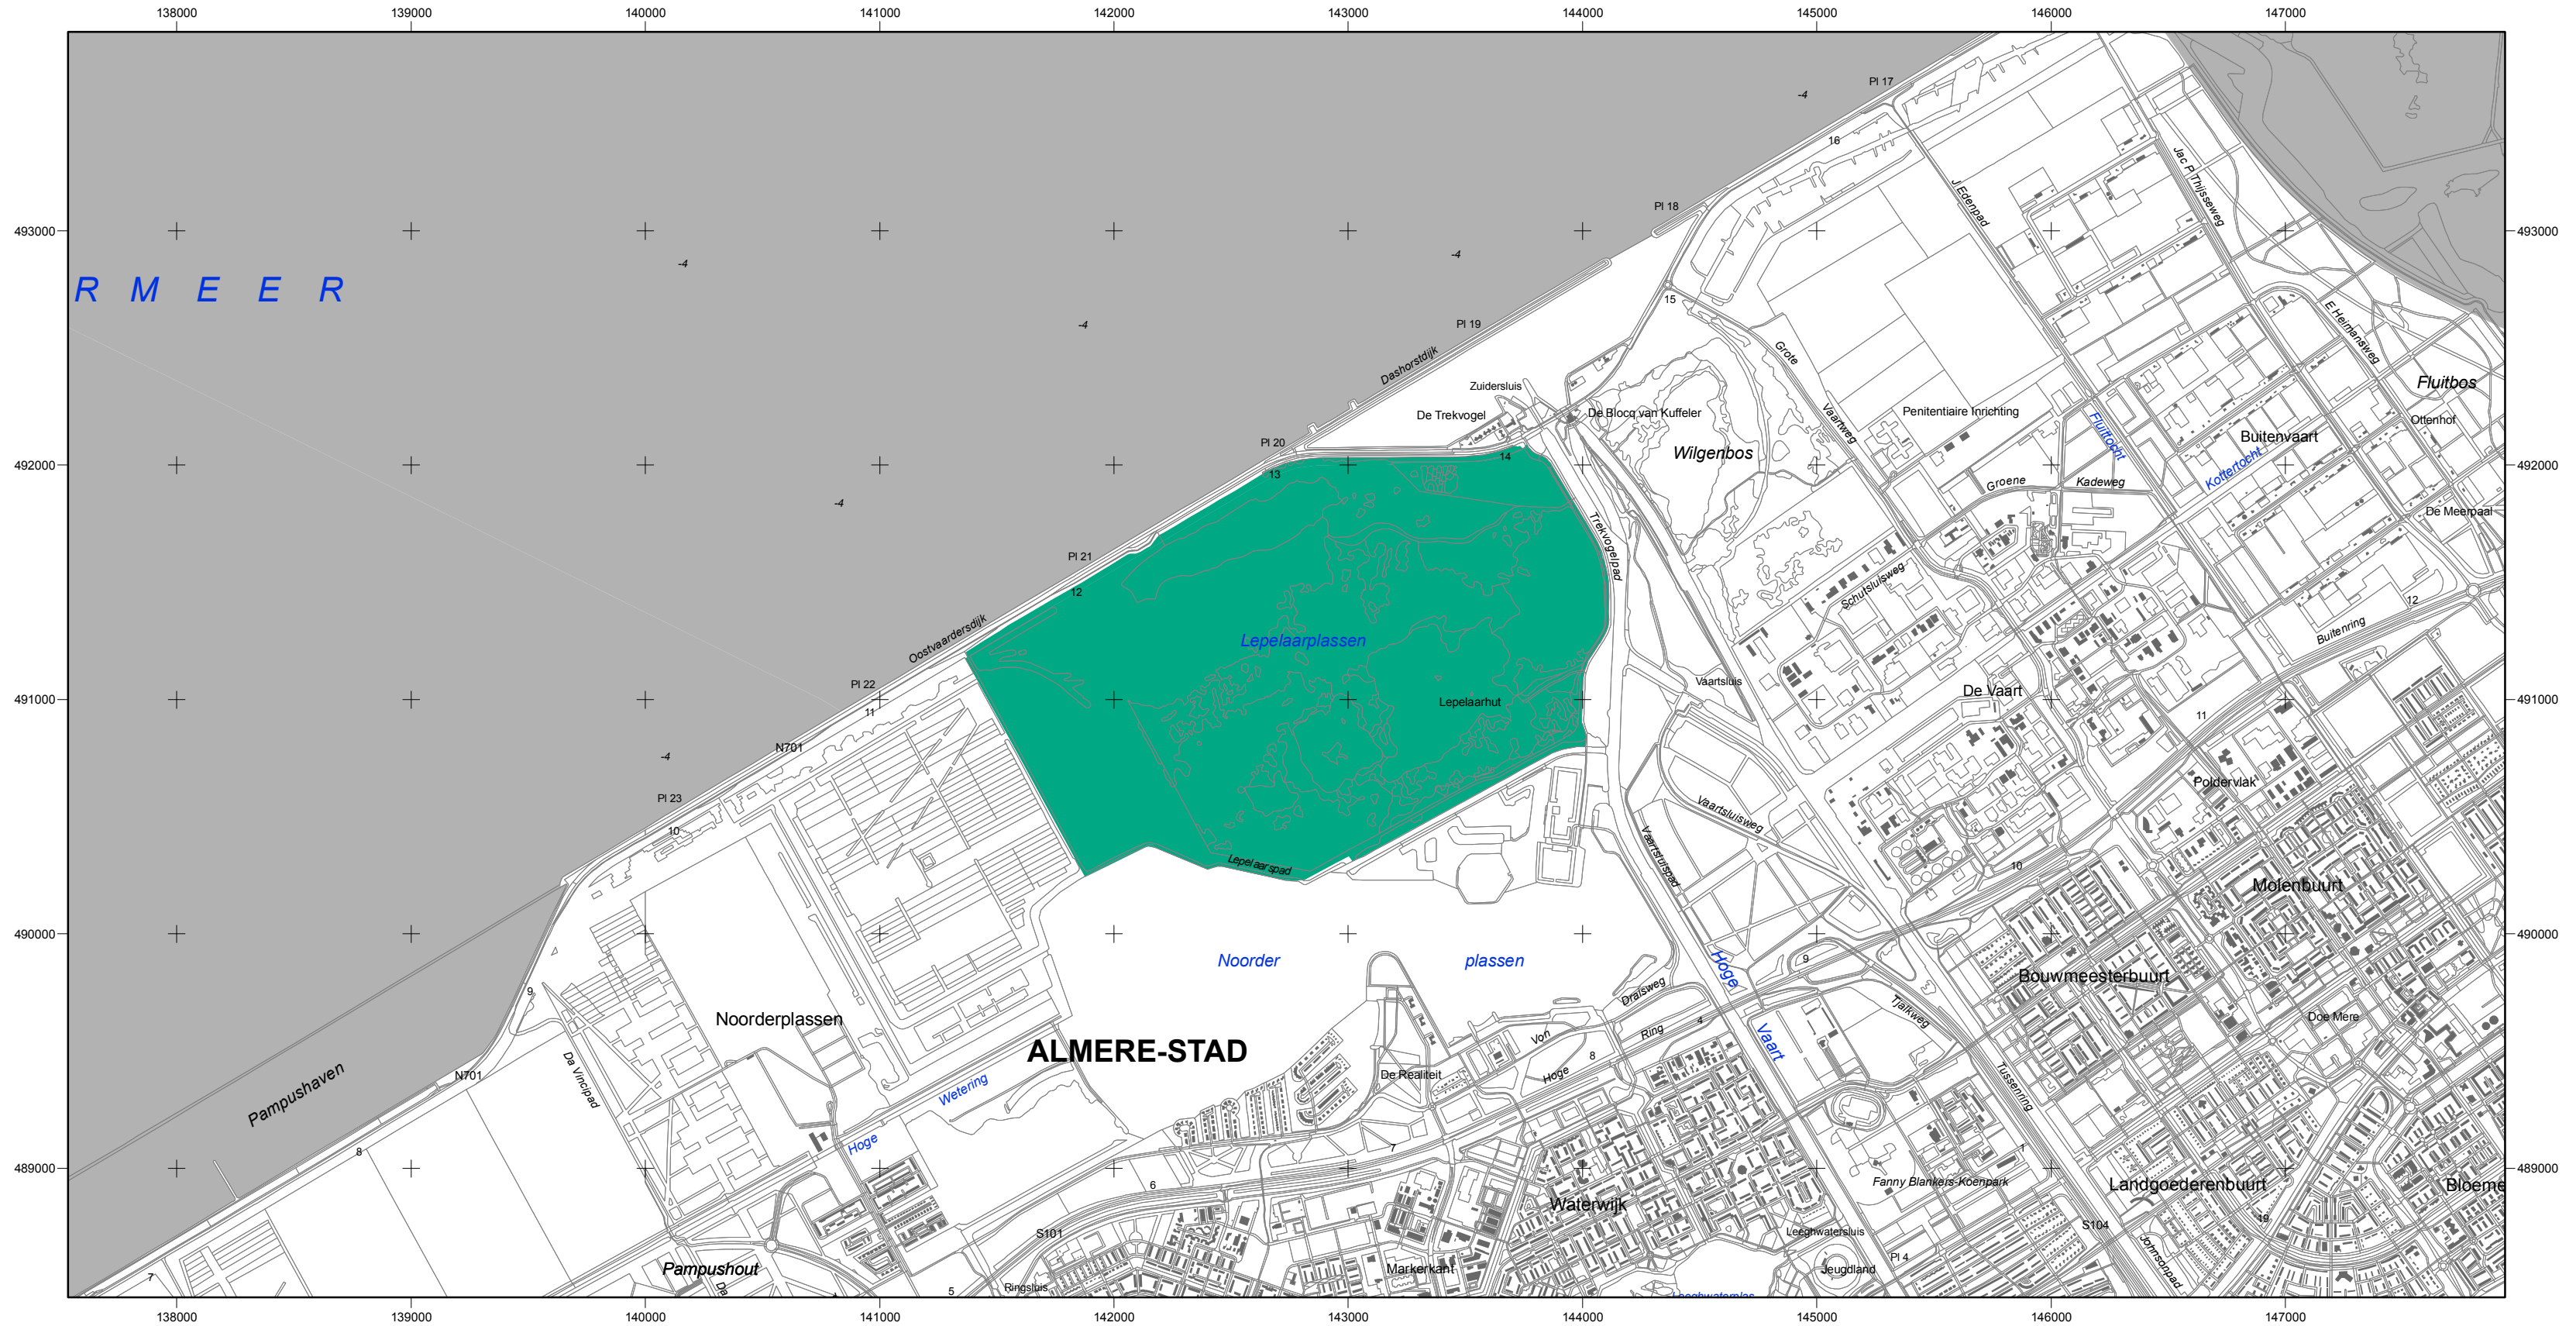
138000 139000 140000 141000 142000 143000 144000 145000 146000 147000

493000
492000
491000
490000
489000

R M E E R

-4
-4
-4
-4
-4
-4

Pl 17
16
Pl 18
15
Pl 19
Dashorstdijk
Zuidersluis
De Trekvogel
De Blocq van Kuffeler
Wilgenbos
Pl 20
14
13
Pl 21
12
Oostvaardersdijk
Pl 22
11
N701
Pl 23
10
9
N701
8
7
Pampushaven
Da Vincipad
Noorderplassen
Hoge
Wetering
ALMERE-STAD
Pampushout
S101
Ringsluis
5
6
Lepelaarplassen
Lepelaarhut
Lepelaarspad
Trekvogelpad
Noorder
plassen
De Realiteit
Von
Hoge
8
Ring
4
Dralsweg
Markerkant
Waterwijk
7
Grote
Vaartweg
Penitentiaire Inrichting
J Edenpad
Jac P Thijsseweg
E Heimansweg
Fluitbos
Ottenhof
Buitenvaart
Fluittocht
Koftertocht
Groene
Kadeweg
De Meerpaal
Schutsluisweg
Vaartsluis
De Vaart
Buitenring
12
11
Poldervlak
Vaartsluisweg
Vaartsluispad
10
Molenbuurt
Hoge
Vaart
9
Tjalkweg
Bouwmeesterbuurt
Doe Mere
Tussenring
1
Fanny Blankers-Koenpark
Landgoederenbuurt
Bloeme
S104
19
Johnsonpad
Leeghwatersluis
Pl 4
Jeugdland